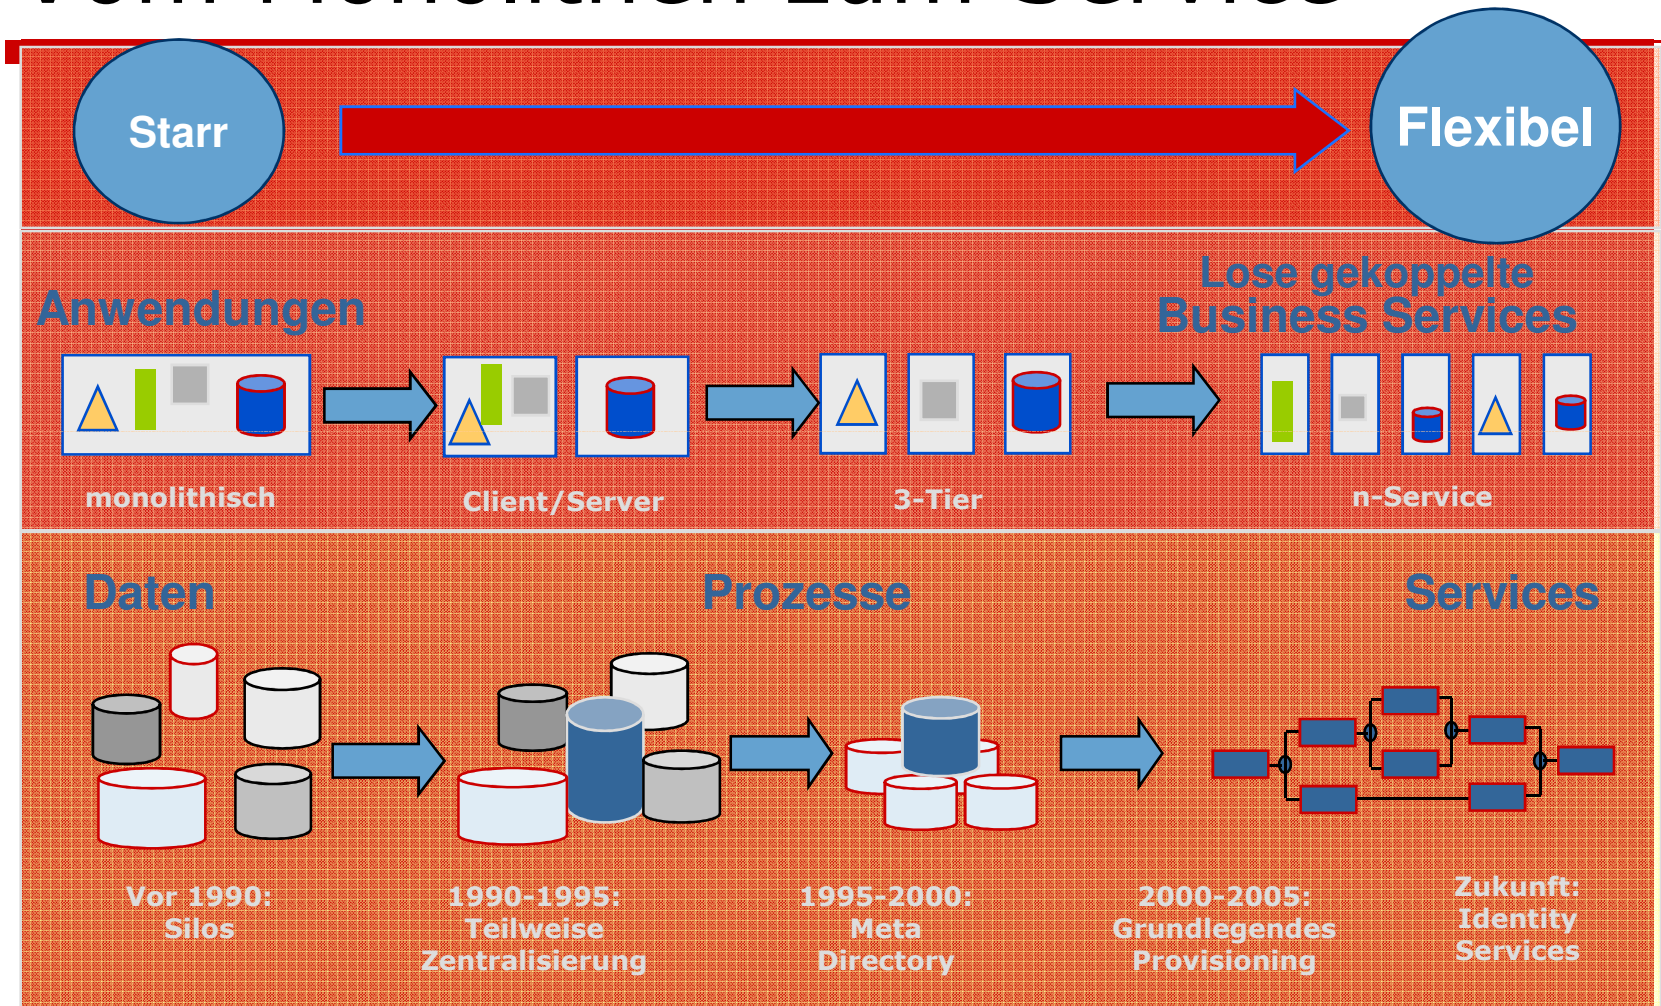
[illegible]

Starr

Flexibel

Anwendungen

Lose gekoppelte Business Services

monolithisch

Client/Server

3-Tier

n-Service

Daten

Prozesse

Services

Vor 1990: Silos

1990-1995: Teilweise Zentralisierung

1995-2000: Meta Directory

2000-2005: Grundlegendes Provisioning

Zukunft: Identity Services